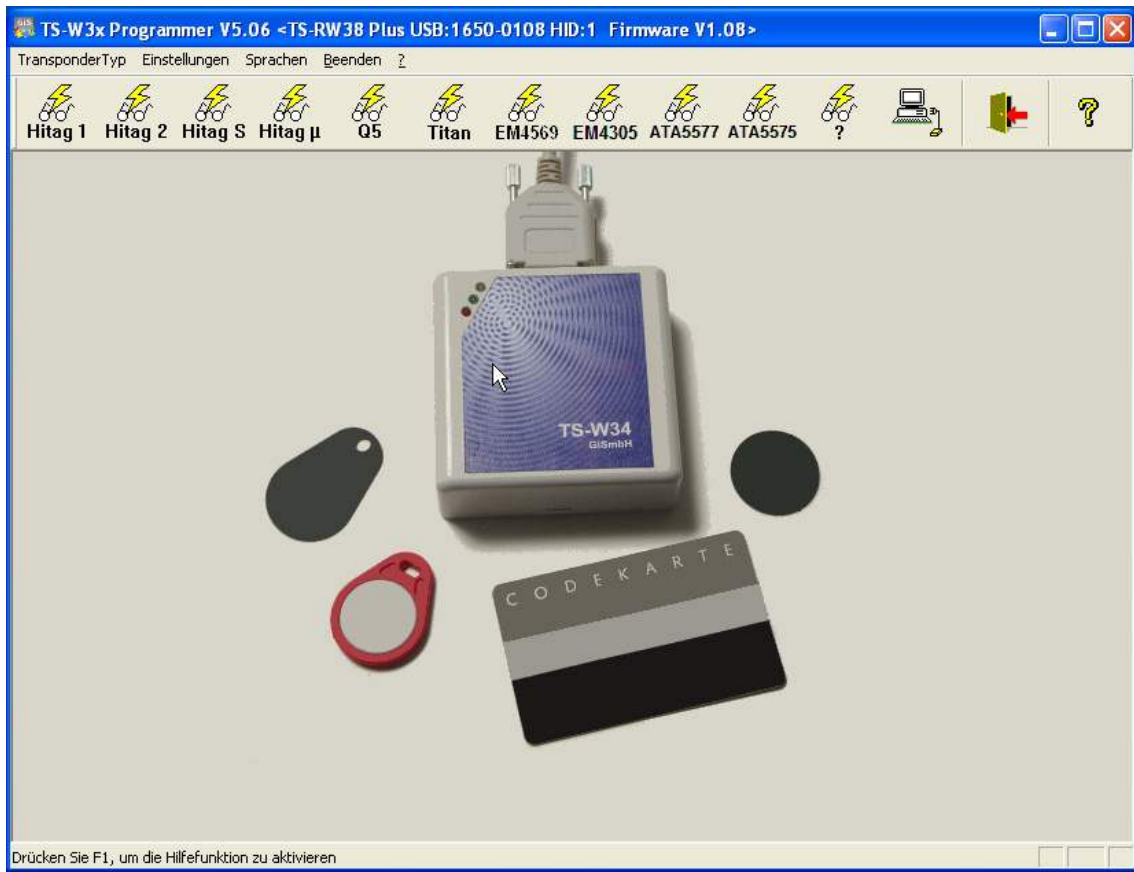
TS-W3x Programmer V5.06 <TS-RW38 Plus USB:1650-0108 HID:1 Firmware V1.08>

TransponderTyp Einstellungen Sprachen Beenden ?

Hitag 1 Hitag 2 Hitag S Hitag µ Q5 Titan EM4569 EM4305 ATA5577 ATA5575 ?

TS-W34
GISmbH

CODEKARTE

Drücken Sie F1, um die Hilfefunktion zu aktivieren